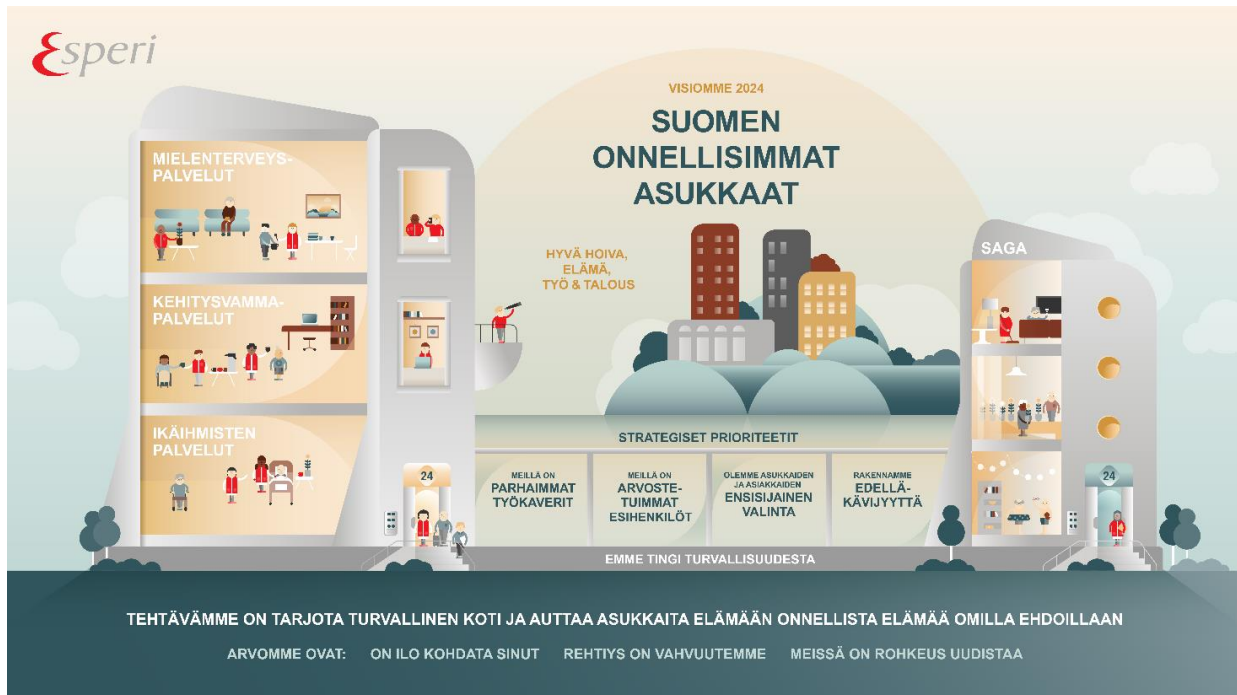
Esperi

VISIOMME 2024

SUOMEN ONNELLISIMMAT ASUKKAAT

HYVÄ HOIVA, ELÄMÄ, TYÖ & TALOUS

MIELENTERVEYSPALVELUT

KEHITYSVAMMAPALVELUT

IKÄIHMISTEN PALVELUT

SAGA

24

STRATEGISET PRIORITEETIT

MEILLÄ ON PARHAIMMAT TYÖKAVERIT

MEILLÄ ON ARVOSTETUIMMAT ESIHENKILÖT

OLEMME ASUKKAIDEN JA ASIAKKAIDEN ENSISIJAINEN VALINTA

RAKENNAMME EDELLÄKÄVIJYYTTÄ

24

EMME TINGI TURVALLISUUDESTA

TEHTÄVÄMME ON TARJOTA TURVALLINEN KOTI JA AUTTAA ASUKKAITA ELÄMÄÄN ONNELLISTA ELÄMÄÄ OMILLA EHDOILLAAN

ARVOMME OVAT: ON ILO KOHDATA SINUT REHTIYS ON VAHVUUTEMME MEISSÄ ON ROHKEUS UUDISTAA